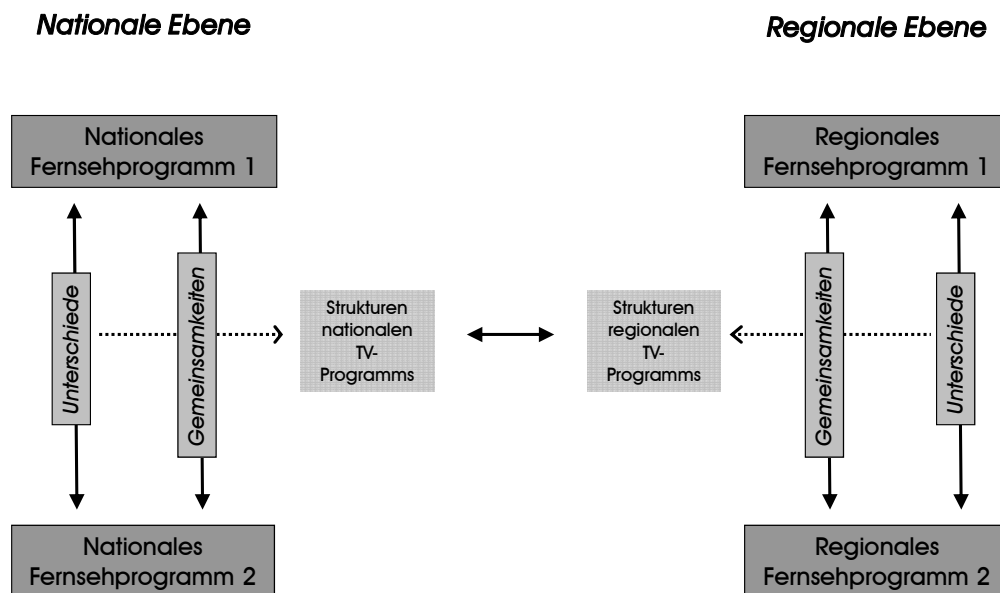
Nationale Ebene

Regionale Ebene

Nationales Fernsehprogramm 1

Regionales Fernsehprogramm 1

Unterschiede

Gemeinsamkeiten

Strukturen nationalen TV-Programms

Strukturen regionalen TV-Programms

Gemeinsamkeiten

Unterschiede

Nationales Fernsehprogramm 2

Regionales Fernsehprogramm 2